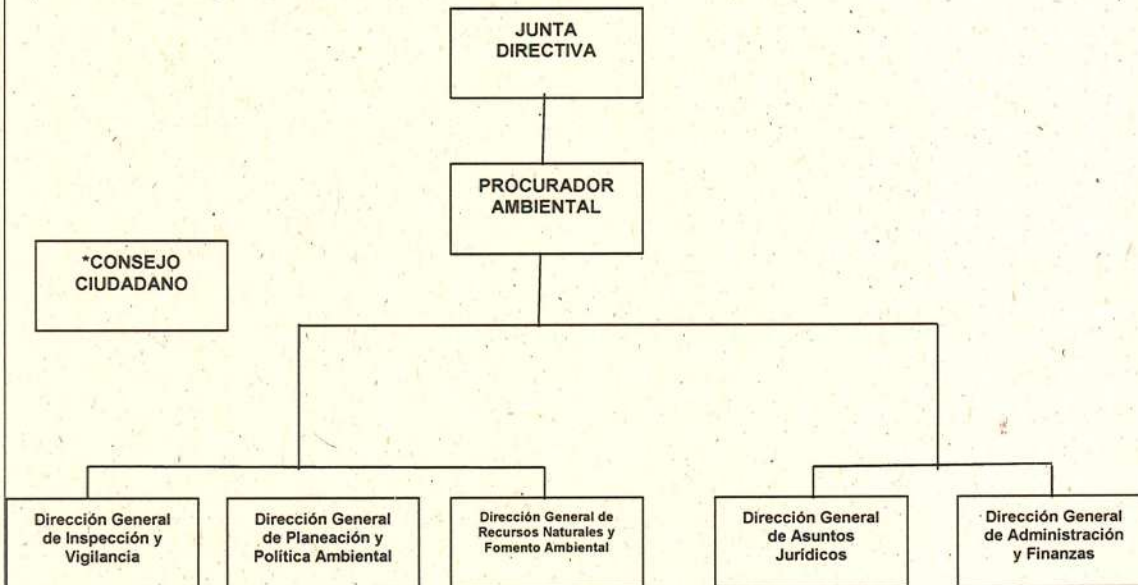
JUNTA DIRECTIVA

PROCURADOR AMBIENTAL

*CONSEJO CIUDADANO

Dirección General de Inspección y Vigilancia

Dirección General de Planeación y Política Ambiental

Dirección General de Recursos Naturales y Fomento Ambiental

Dirección General de Asuntos Jurídicos

Dirección General de Administración y Finanzas